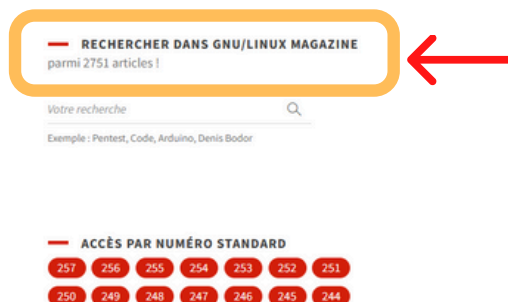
RECHERCHER DANS GNU/LINUX MAGAZINE
parmi 2751 articles !

Votre recherche

Exemple : Pentest, Code, Arduino, Denis Bodor

ACCÈS PAR NUMÉRO STANDARD

257 256 255 254 253 252 251

250 249 248 247 246 245 244